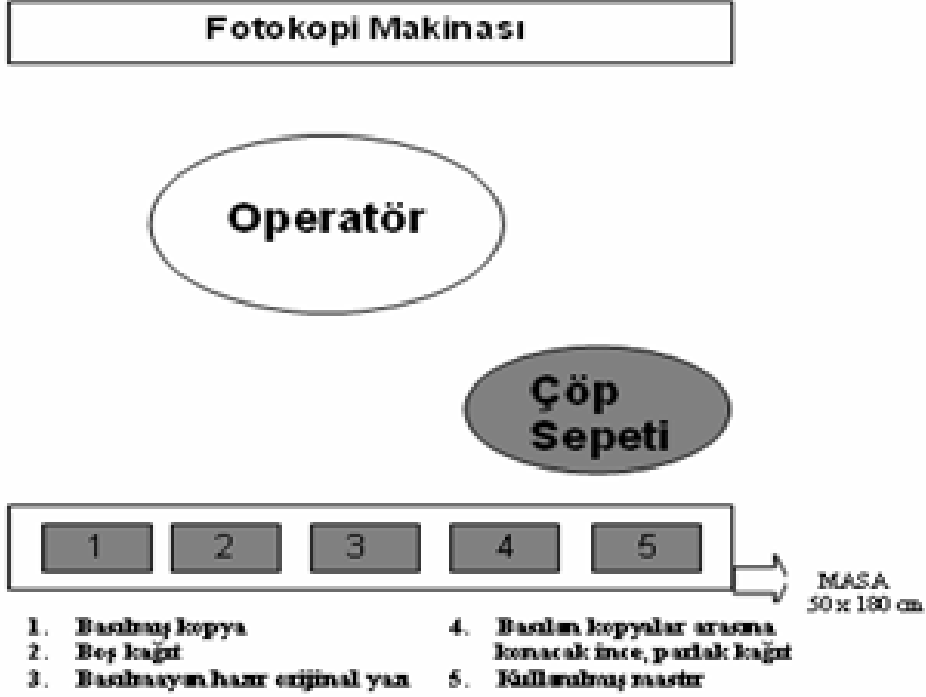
Fotokopi Makinası

Operatör

Çöp Sepeti

| 1 | 2 | 3 | 4 | 5 |
|---|---|---|---|---|

MASA 50 x 180 cm

1. Basılmış kopya
2. Boş kağıt
3. Basılmayan hazır orijinal yazı

4. Basılan kopyalar arasına konacak ince, parlak kağıt
5. Kullanılmış master